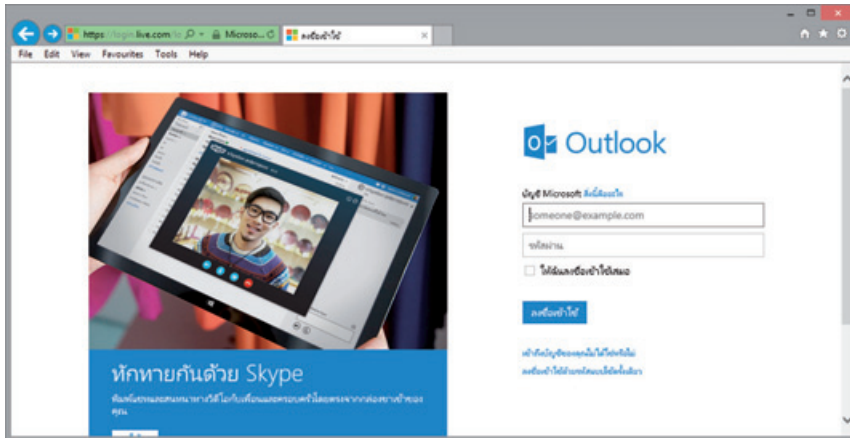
https://login.live.com/lo
Microso...
ลงชื่อเข้าใช้
File Edit View Favourites Tools Help

หักทายกันด้วย Skype
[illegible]

Outlook
บัญชี Microsoft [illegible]
someone@example.com
รหัสผ่าน
ให้ฉันลงชื่อเข้าใช้เสมอ
ลงชื่อเข้าใช้
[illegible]
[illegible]